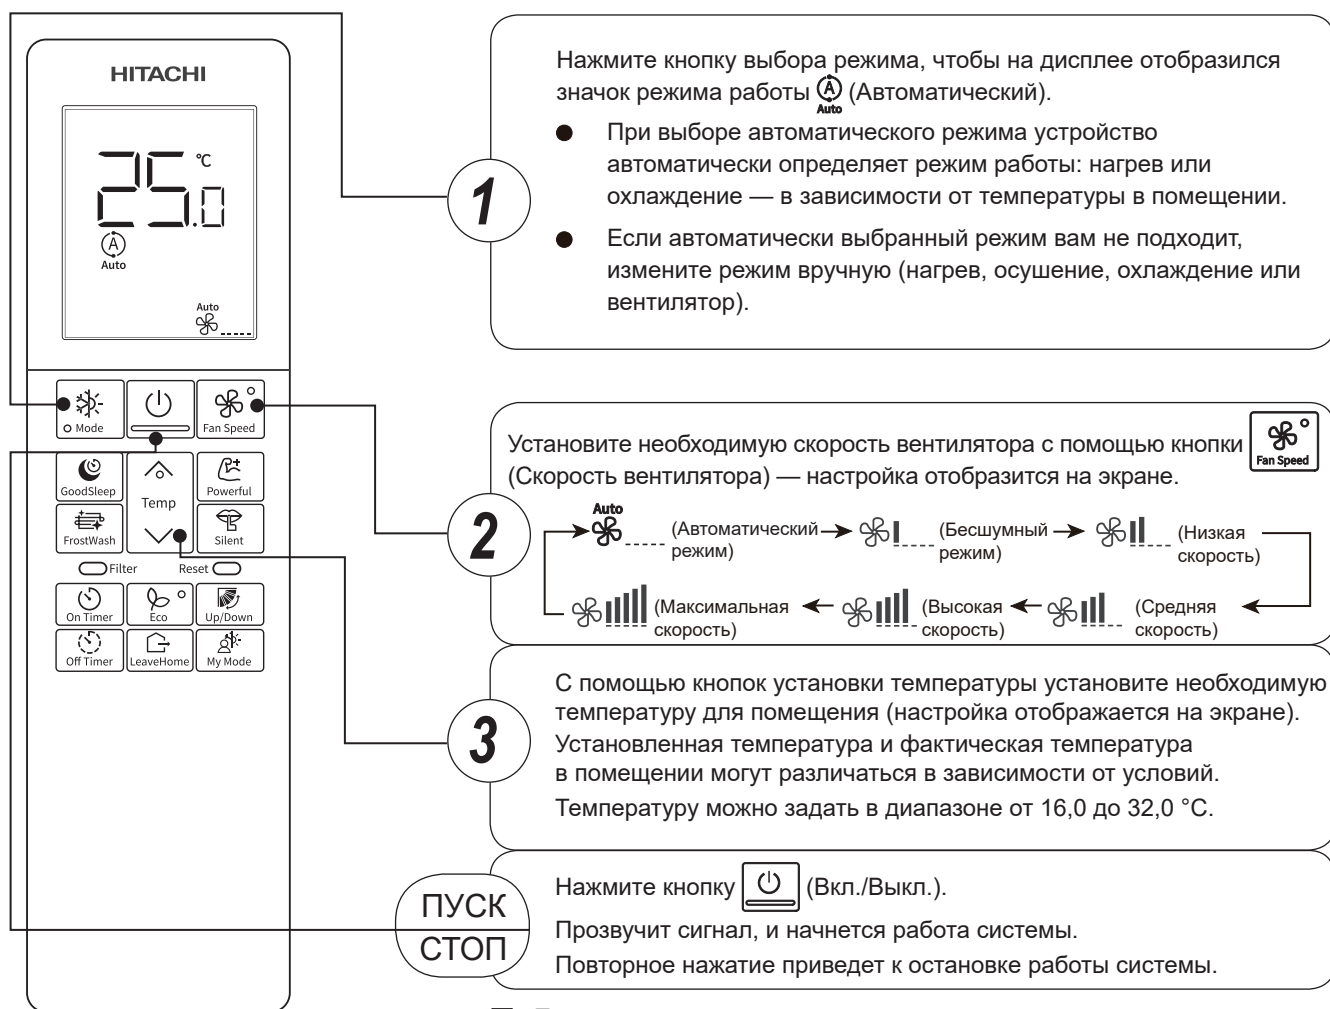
HITACHI

25.0 °C

Auto

Auto

Mode

Fan Speed

GoodSleep

Temp

Powerful

FrostWash

Silent

Filter

Reset

On Timer

Eco

Up/Down

Off Timer

LeaveHome

My Mode

1

Нажмите кнопку выбора режима, чтобы на дисплее отобразился значок режима работы (Автоматический).

- При выборе автоматического режима устройство автоматически определяет режим работы: нагрев или охлаждение — в зависимости от температуры в помещении.
- Если автоматически выбранный режим вам не подходит, измените режим вручную (нагрев, осушение, охлаждение или вентилятор).

2

Установите необходимую скорость вентилятора с помощью кнопки Fan Speed (Скорость вентилятора) — настройка отобразится на экране.

Auto (Автоматический режим) → (Бесшумный режим) → (Низкая скорость) → (Средняя скорость) → (Высокая скорость) → (Максимальная скорость)

3

С помощью кнопок установки температуры установите необходимую температуру для помещения (настройка отображается на экране). Установленная температура и фактическая температура в помещении могут различаться в зависимости от условий. Температуру можно задать в диапазоне от 16,0 до 32,0 °C.

ПУСК
СТОП

Нажмите кнопку (Вкл./Выкл.).

Прозвучит сигнал, и начнется работа системы.

Повторное нажатие приведет к остановке работы системы.